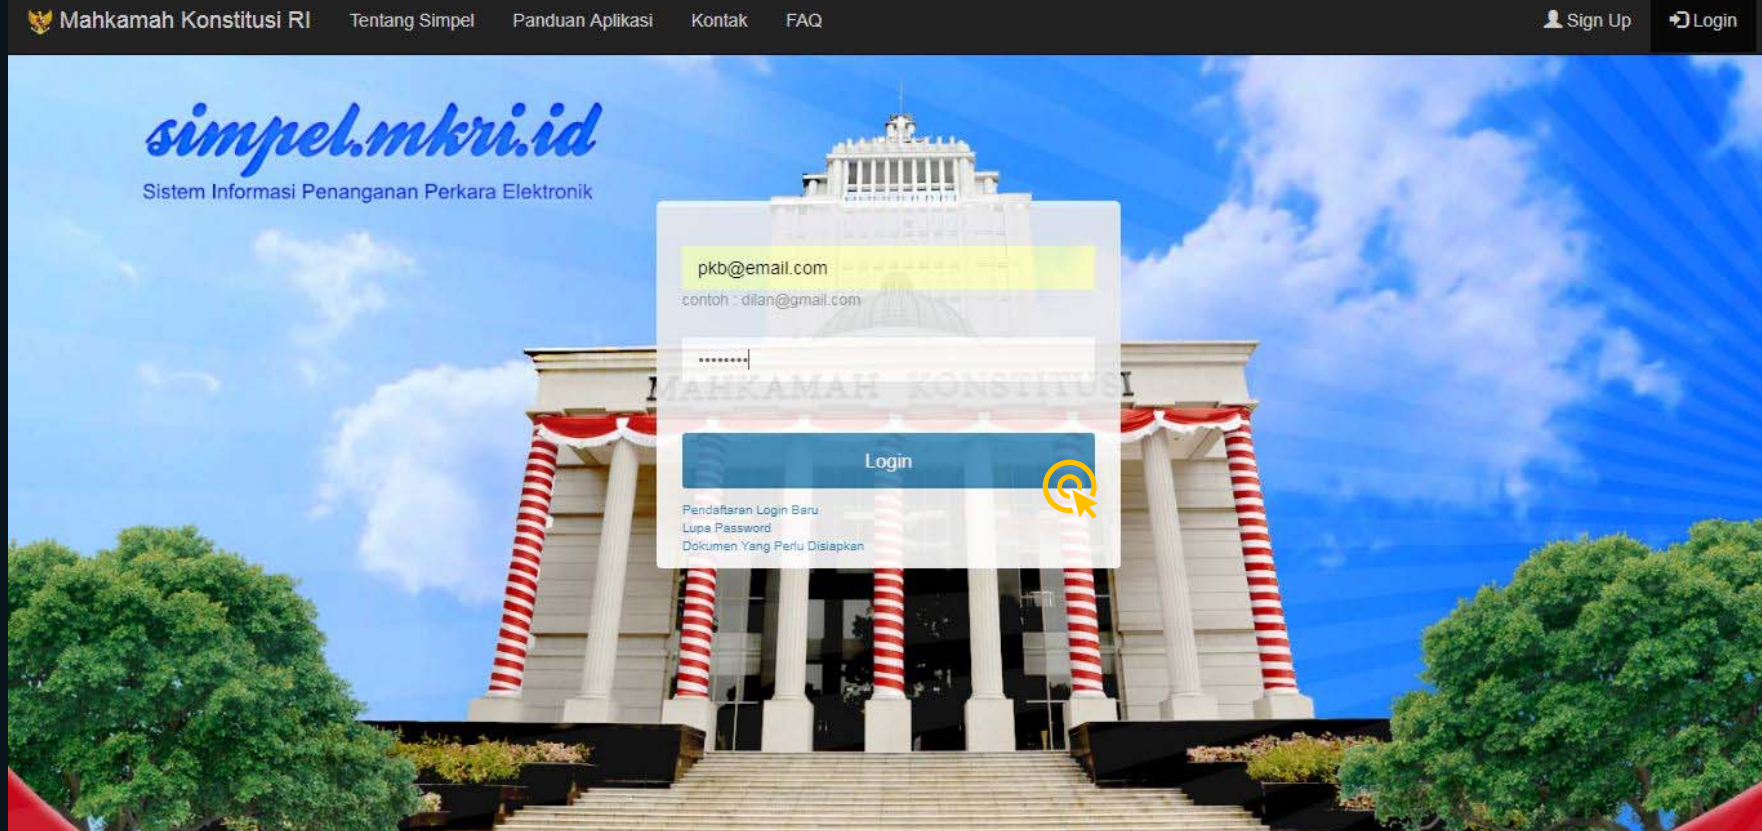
Mahkamah Konstitusi RI Tentang Simpel Panduan Aplikasi Kontak FAQ Sign Up Login

simpel.mkri.id
Sistem Informasi Penanganan Perkara Elektronik

pkb@email.com
contoh : dilan@gmail.com

•••••••••

MAHKAMAH KONSTITUSI

Login

Pendaftaran Login Baru
Lupa Password
Dokumen Yang Perlu Disiapkan